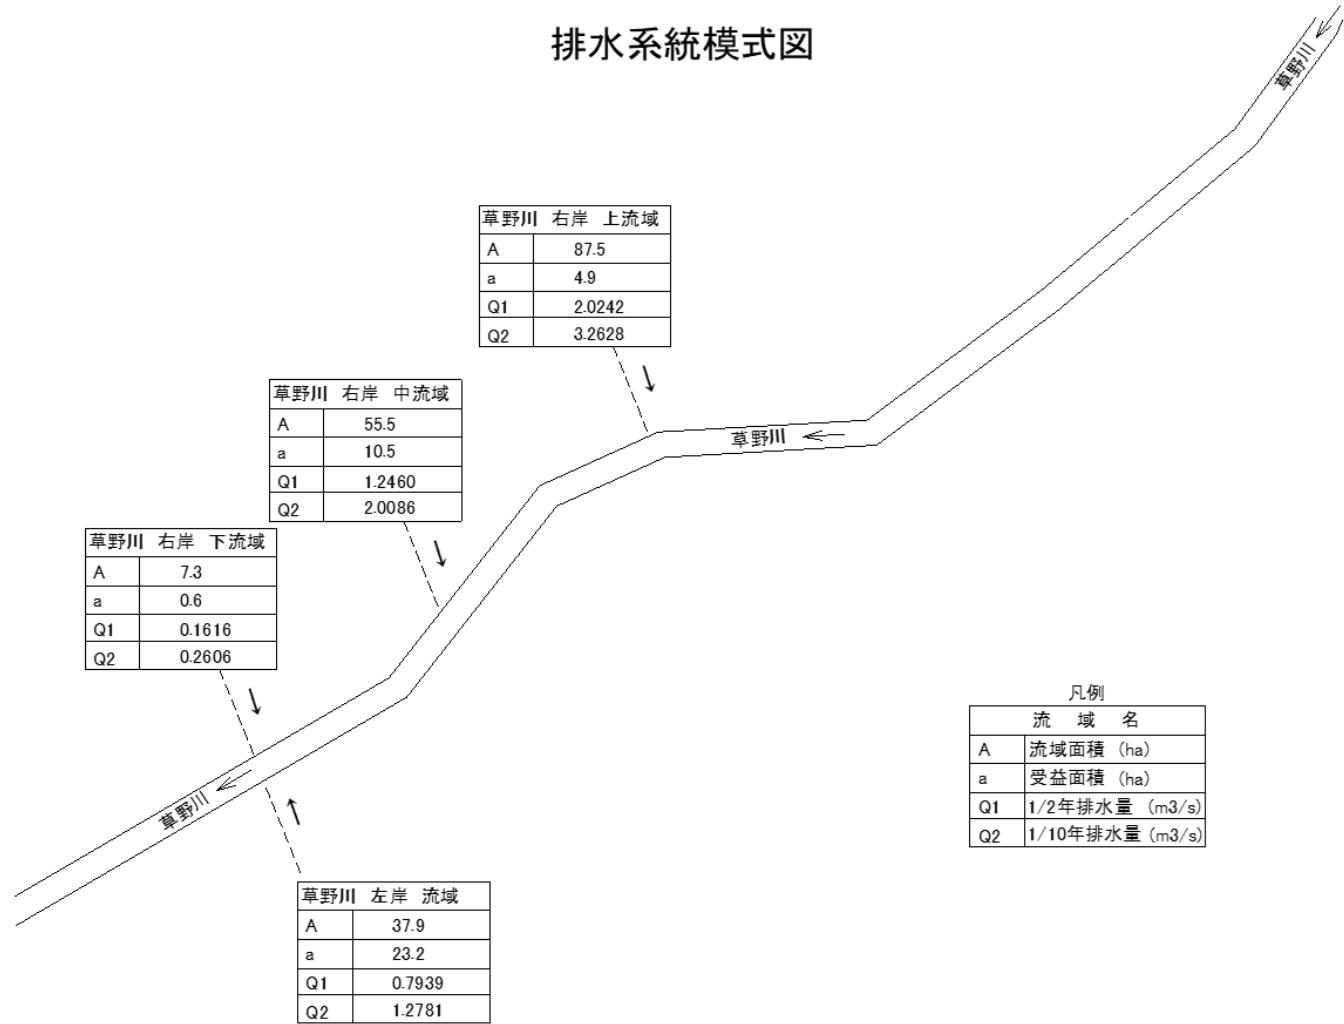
排水系統模式図

草野川

| 草野川　右岸　上流域 | |
|---|---|
| A | 87.5 |
| a | 4.9 |
| Q1 | 2.0242 |
| Q2 | 3.2628 |

| 草野川　右岸　中流域 | |
|---|---|
| A | 55.5 |
| a | 10.5 |
| Q1 | 1.2460 |
| Q2 | 2.0086 |

草野川

| 草野川　右岸　下流域 | |
|---|---|
| A | 7.3 |
| a | 0.6 |
| Q1 | 0.1616 |
| Q2 | 0.2606 |

凡例

| 流　域　名 | |
|---|---|
| A | 流域面積（ha） |
| a | 受益面積（ha） |
| Q1 | 1/2年排水量（m3/s） |
| Q2 | 1/10年排水量（m3/s） |

草野川

| 草野川　左岸　流域 | |
|---|---|
| A | 37.9 |
| a | 23.2 |
| Q1 | 0.7939 |
| Q2 | 1.2781 |